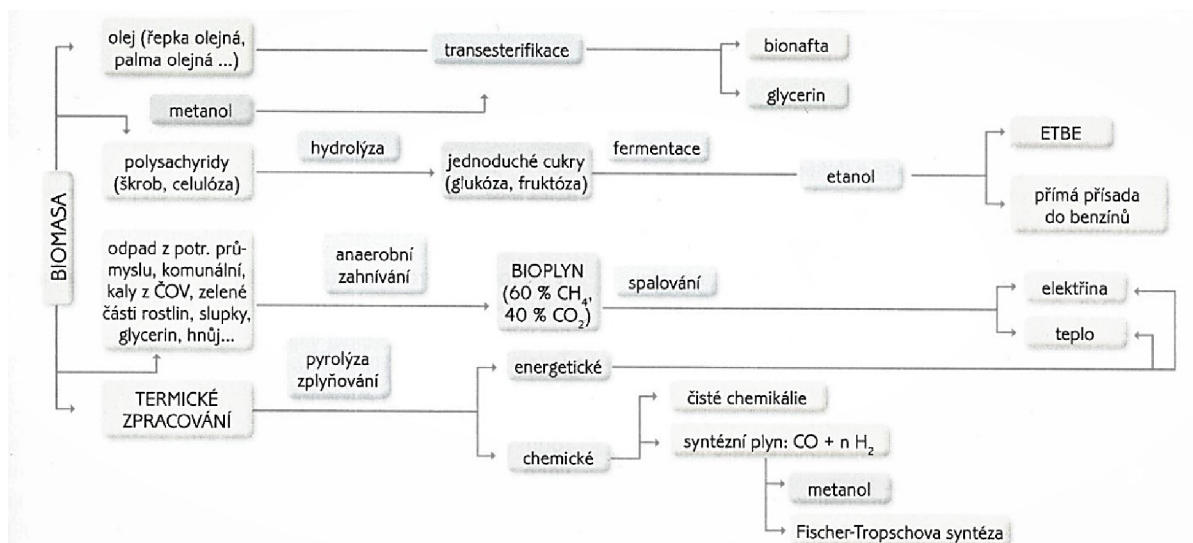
BIOMASA

olej (řepka olejná, palma olejná ...)

transesterifikace

bionafta

glycerin

metanol

polysacharidy (škrob, celulóza)

hydrolýza

jednoduché cukry (glukóza, fruktóza)

fermentace

etanol

ETBE

přímá přísada do benzínů

odpad z potr. průmyslu, komunální, kaly z ČOV, zelené části rostlin, slupky, glycerin, hnůj...

anaerobní zahnívání

BIOPLYN (60 % $CH_4$, 40 % $CO_2$)

spalování

elektřina

teplo

pyrolýza zplyňování

energetické

TERMICKÉ ZPRACOVÁNÍ

čisté chemikálie

syntézní plyn: CO + n $H_2$

chemické

metanol

Fischer-Tropschova syntéza